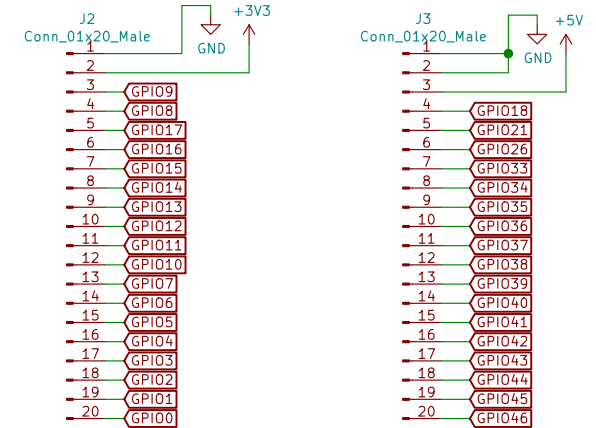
J2
Conn_01x20_Male

GND

+3V3

1
2
3 GPIO9
4 GPIO8
5 GPIO17
6 GPIO16
7 GPIO15
8 GPIO14
9 GPIO13
10 GPIO12
11 GPIO11
12 GPIO10
13 GPIO7
14 GPIO6
15 GPIO5
16 GPIO4
17 GPIO3
18 GPIO2
19 GPIO1
20 GPIO0

J3
Conn_01x20_Male

GND

+5V

1
2
3
4 GPIO18
5 GPIO21
6 GPIO26
7 GPIO33
8 GPIO34
9 GPIO35
10 GPIO36
11 GPIO37
12 GPIO38
13 GPIO39
14 GPIO40
15 GPIO41
16 GPIO42
17 GPIO43
18 GPIO44
19 GPIO45
20 GPIO46